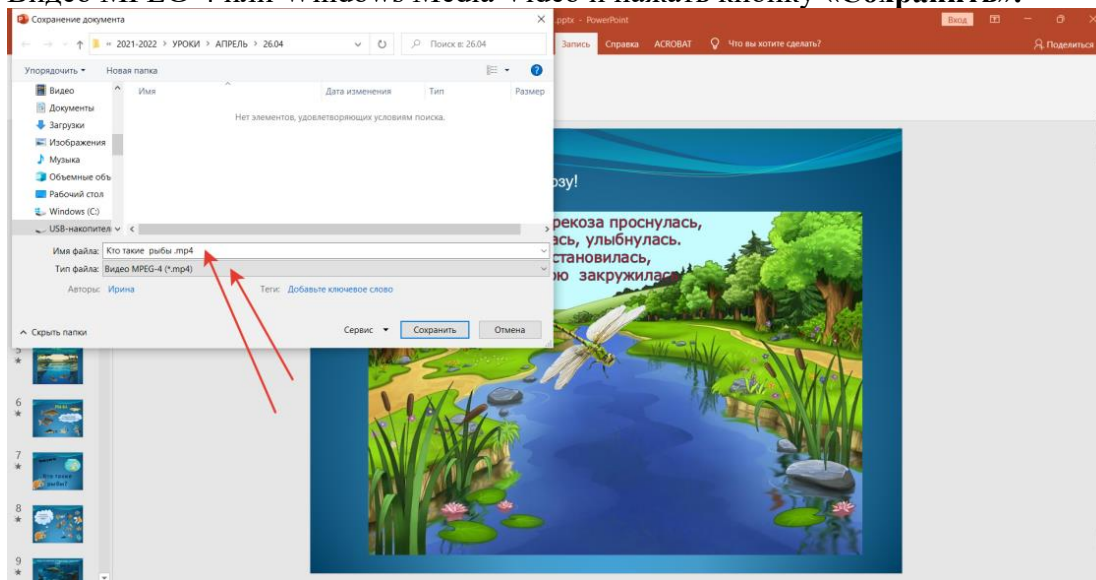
Видео MPEG-4 или Windows Media Video и нажать кнопку «Сохранить».

Сохранение документа

« 2021-2022 › УРОКИ › АПРЕЛЬ › 26.04

Поиск в: 26.04

Упорядочить ▾ Новая папка

Видео
Документы
Загрузки
Изображения
Музыка
Объемные объ
Рабочий стол
Windows (C:)
USB-накопител

Имя | Дата изменения | Тип | Размер

Нет элементов, удовлетворяющих условиям поиска.

Имя файла: Кто такие рыбы .mp4

Тип файла: Видео MPEG-4 (*.mp4)

Авторы: Ирина

Теги: Добавьте ключевое слово

Скрыть папки

Сервис ▾ Сохранить Отмена

.pptx - PowerPoint

Вход

Запись Справка ACROBAT Что вы хотите сделать?

Поделиться

зу!

рекоза проснулась,
ась, улыбнулась.
становилась,
ю закружилась

5
6
7
8
9

Кто такие рыбы?